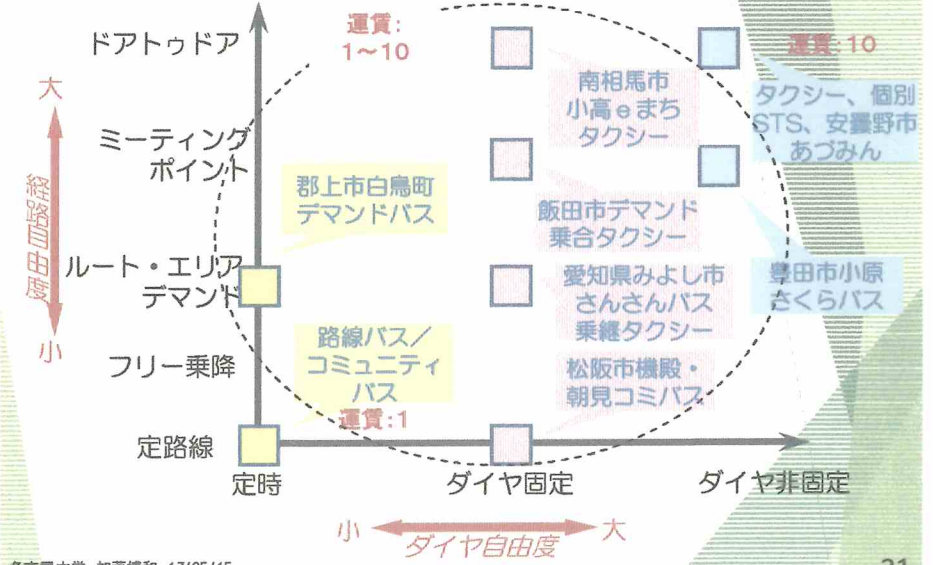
ドアトゥドア

ミーティングポイント

ルート・エリアデマンド

フリー乗降

定路線

大

経路自由度

小

運賃：1〜10

運賃：10

南相馬市小高ｅまちタクシー

タクシー、個別STS、安曇野市あづみん

郡上市白鳥町デマンドバス

飯田市デマンド乗合タクシー

愛知県みよし市さんさんバス乗継タクシー

豊田市小原さくらバス

路線バス／コミュニティバス

運賃：1

松阪市機殿・朝見コミバス

定時

ダイヤ固定

ダイヤ非固定

小

大

ダイヤ自由度

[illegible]

21